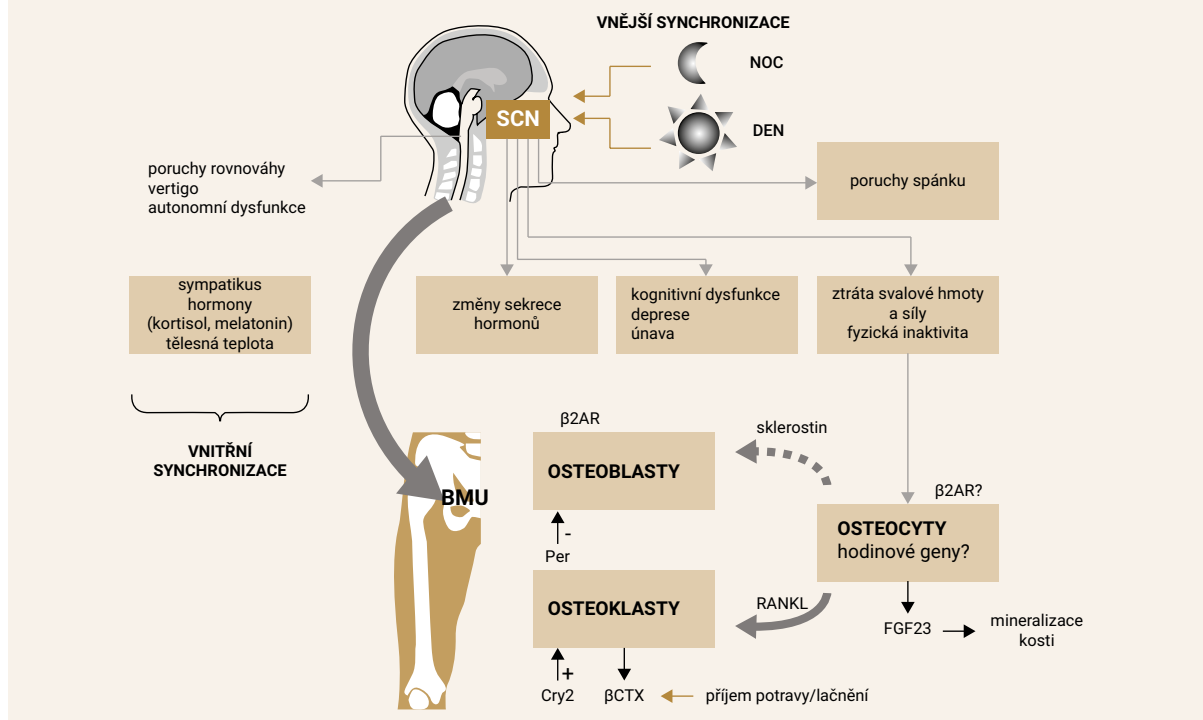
VNĚJŠÍ SYNCHRONIZACE

NOC

DEN

SCN

poruchy rovnováhy
vertigo
autonomní dysfunkce

poruchy spánku

sympatikus
hormony
(kortisol, melatonin)
tělesná teplota

změny sekrece hormonů

kognitivní dysfunkce
deprese
únava

ztráta svalové hmoty a síly
fyzická inaktivita

VNITŘNÍ SYNCHRONIZACE

β2AR

sklerostin

OSTEOBLASTY

BMU

β2AR?

OSTEOCYTY
hodinové geny?

-

Per

OSTEOKLASTY

RANKL

FGF23

mineralizace kosti

+

Cry2

βCTX

příjem potravy/lačnění